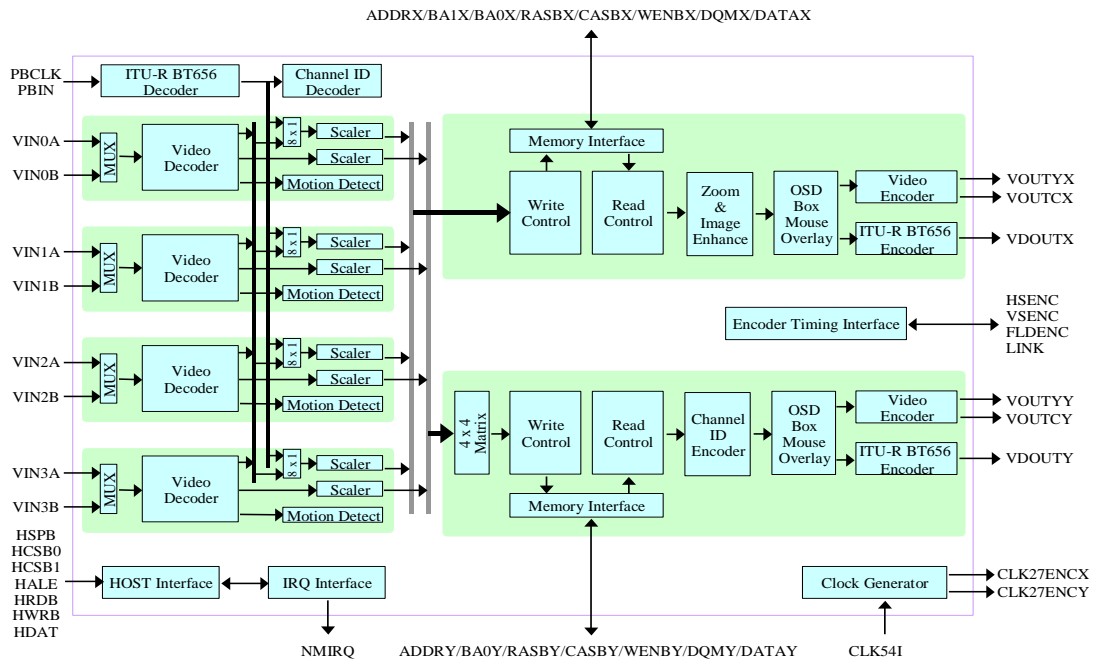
ADDRX/BA1X/BA0X/RASBX/CASBX/WENBX/DQMX/DATAX

PBCLK
PBIN

ITU-R BT656 Decoder

Channel ID Decoder

VIN0A
VIN0B
MUX
Video Decoder
8 x 1
Scaler
Scaler
Motion Detect

VIN1A
VIN1B
MUX
Video Decoder
8 x 1
Scaler
Scaler
Motion Detect

VIN2A
VIN2B
MUX
Video Decoder
8 x 1
Scaler
Scaler
Motion Detect

VIN3A
VIN3B
MUX
Video Decoder
8 x 1
Scaler
Scaler
Motion Detect

Memory Interface
Write Control
Read Control
Zoom & Image Enhance
OSD Box Mouse Overlay
Video Encoder
ITU-R BT656 Encoder
VOUTYX
VOUTCX
VDOUTX

Encoder Timing Interface
HSENC
VSENC
FLDENC
LINK

4 x 4 Matrix
Write Control
Read Control
Channel ID Encoder
OSD Box Mouse Overlay
Video Encoder
ITU-R BT656 Encoder
Memory Interface
VOUTYY
VOUTCY
VDOUTY

HSPB
HCSB0
HCSB1
HALE
HRDB
HWRB
HDAT
HOST Interface
IRQ Interface

Clock Generator
CLK27ENCX
CLK27ENCY

NMIRQ
ADDRY/BA0Y/RASBY/CASBY/WENBY/DQMY/DATAY
CLK54I